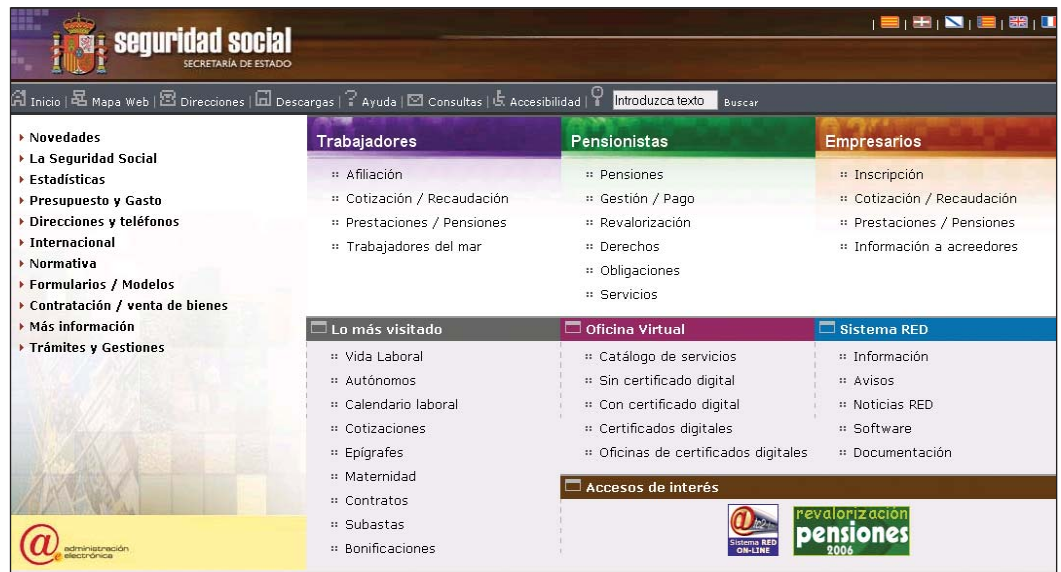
seguridad social
SECRETARÍA DE ESTADO

Inicio | Mapa Web | Direcciones | Descargas | Ayuda | Consultas | Accesibilidad | Introduzca texto Buscar

Novedades
La Seguridad Social
Estadísticas
Presupuesto y Gasto
Direcciones y teléfonos
Internacional
Normativa
Formularios / Modelos
Contratación / venta de bienes
Más información
Trámites y Gestiones

Trabajadores
:: Afiliación
:: Cotización / Recaudación
:: Prestaciones / Pensiones
:: Trabajadores del mar

Pensionistas
:: Pensiones
:: Gestión / Pago
:: Revalorización
:: Derechos
:: Obligaciones
:: Servicios

Empresarios
:: Inscripción
:: Cotización / Recaudación
:: Prestaciones / Pensiones
:: Información a acreedores

Lo más visitado
:: Vida Laboral
:: Autónomos
:: Calendario laboral
:: Cotizaciones
:: Epígrafes
:: Maternidad
:: Contratos
:: Subastas
:: Bonificaciones

Oficina Virtual
:: Catálogo de servicios
:: Sin certificado digital
:: Con certificado digital
:: Certificados digitales
:: Oficinas de certificados digitales

Sistema RED
:: Información
:: Avisos
:: Noticias RED
:: Software
:: Documentación

Accesos de interés
Sistema RED ON-LINE
revalorización pensiones 2006

administración electrónica